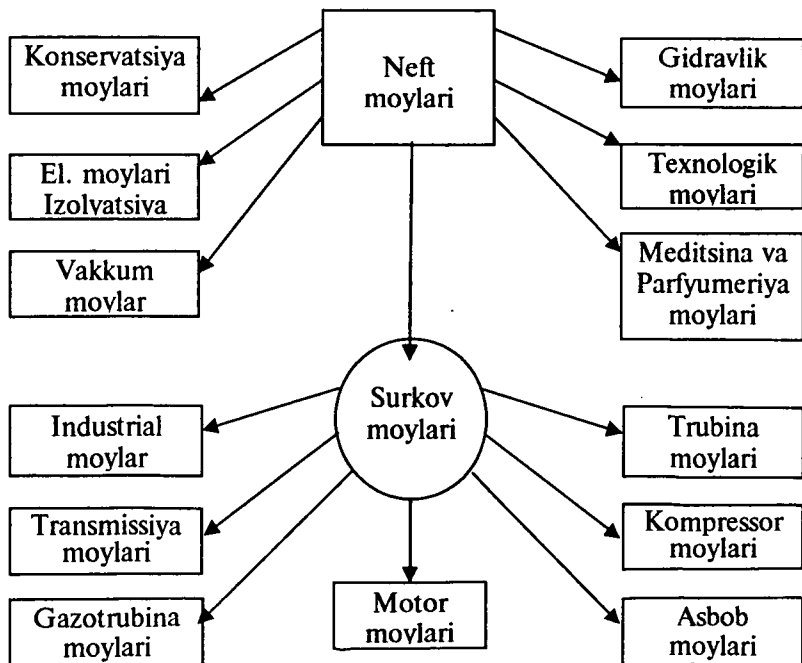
Neft moylari

Konservatsiya moylari

El. moylari Izolyatsiya

Vakkum moylar

Gidravlik moylari

Texnologik moylari

Meditsina va Parfyumeriya moylari

Surkov moylari

Industrial moylar

Transmissiya moylari

Gazotrubina moylari

Motor moylari

Trubina moylari

Kompressor moylari

Asbob moylari